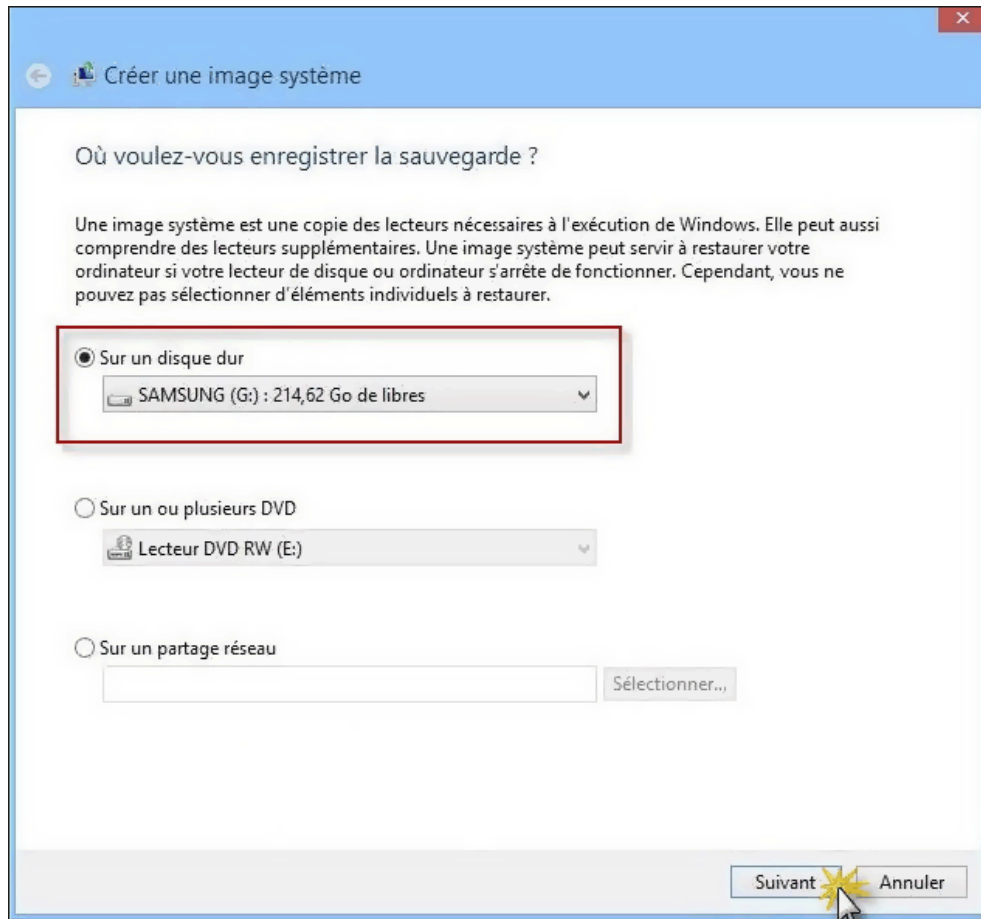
Créer une image système

Où voulez-vous enregistrer la sauvegarde ?

Une image système est une copie des lecteurs nécessaires à l'exécution de Windows. Elle peut aussi comprendre des lecteurs supplémentaires. Une image système peut servir à restaurer votre ordinateur si votre lecteur de disque ou ordinateur s'arrête de fonctionner. Cependant, vous ne pouvez pas sélectionner d'éléments individuels à restaurer.

Sur un disque dur

SAMSUNG (G:) : 214,62 Go de libres

Sur un ou plusieurs DVD

Lecteur DVD RW (E:)

Sur un partage réseau

Sélectionner...

Suivant

Annuler